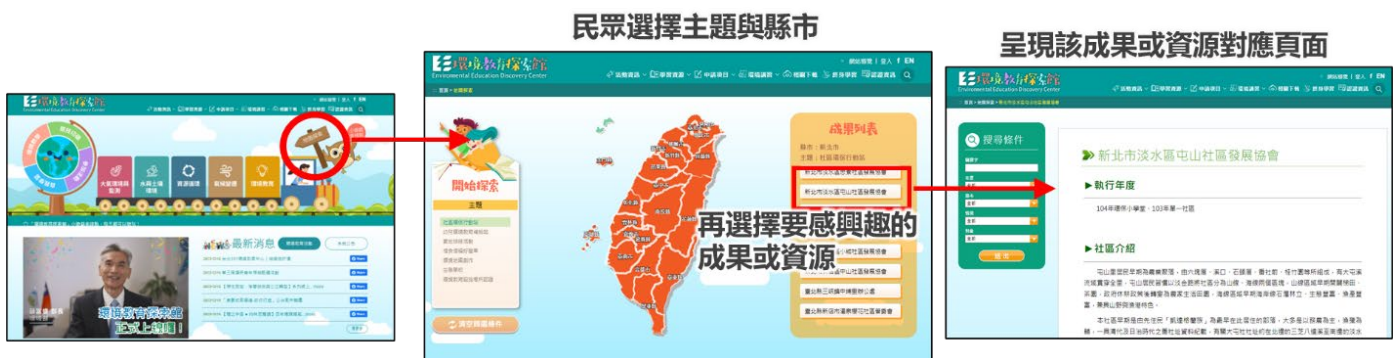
民眾選擇主題與縣市

呈現該成果或資源對應頁面

環境教育探索館
Environmental Education Discovery Center

最新消息

環境教育探索館
正式上線囉！

環境教育探索館
Environmental Education Discovery Center

開始探索

主題

成果列表

新北市淡水區屯山社區發展協會

再選擇要感興趣的成果或資源

清空搜尋條件

環境教育探索館
Environmental Education Discovery Center

搜尋條件

新北市淡水區屯山社區發展協會

►執行年度

104年環保小學堂；103年第一社區

►社區介紹